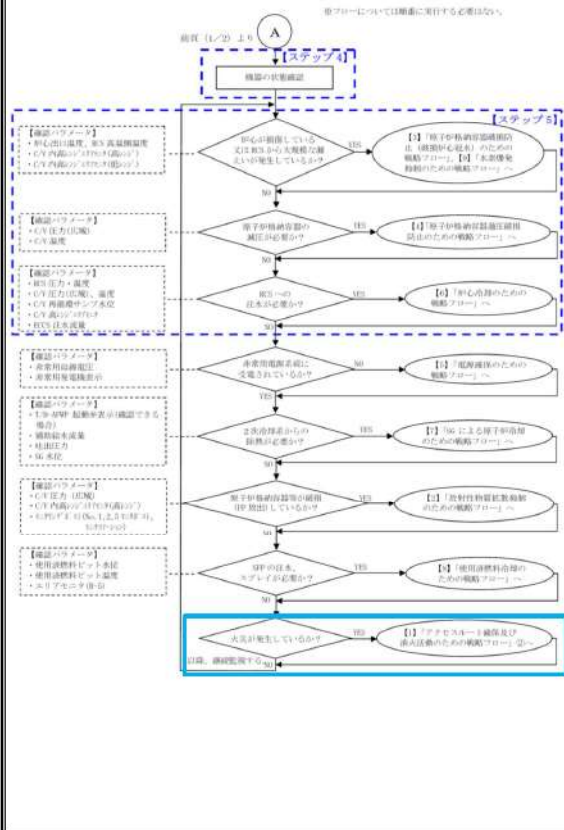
各フローについては順番に実行する必要はない。

前頁（1/2）より

A

【ステップ4】

機器の状態確認

【ステップ5】

【確認パラメータ】
・炉心出口温度、RCS 高温側温度
・C/V 内高レンジエリアモニタ(高レンジ)
・C/V 内高レンジエリアモニタ(低レンジ)

炉心が損傷している又は RCS から大規模な漏えいが発生しているか？

YES

【3】「原子炉格納容器破損防止（破損が発生後）のための戦略フロー」、【6】「水素爆発抑制のための戦略フロー」へ

NO

【確認パラメータ】
・C/V 圧力（広域）
・C/V 温度

原子炉格納容器の減圧が必要か？

YES

【4】「原子炉格納容器過圧破損防止のための戦略フロー」へ

NO

【確認パラメータ】
・RCS 圧力・温度
・C/V 圧力（広域）、温度
・C/V 再循環サンプ水位
・C/V 高レンジエリアモニタ
・RCS 注水流量

RCS への注水が必要か？

YES

【6】「炉心冷却のための戦略フロー」へ

NO

【確認パラメータ】
・非常用母線電圧
・非常用発電機表示

非常用電源系統に受電されているか？

NO

【5】「電源確保のための戦略フロー」へ

YES

【確認パラメータ】
・T/D-AFWP 起動弁表示（確認できる場合）
・補助給水流量
・主蒸気圧力
・SG 水位

2次冷却系からの除熱が必要か？

YES

【7】「SG による原子炉冷却のための戦略フロー」へ

NO

【確認パラメータ】
・C/V 圧力（広域）
・C/V 内エリアモニタ(高レンジ)
・C/V 内エリアモニタ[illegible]

原子炉格納容器等が破損 RP 放出しているか？

YES

【2】「放射性物質拡散抑制のための戦略フロー」へ

NO

【確認パラメータ】
・使用済燃料ピット水位
・使用済燃料ピット温度
・エリアモニタ(B-5)

SFP の注水、スプレイが必要か？

YES

【8】「使用済燃料冷却のための戦略フロー」へ

NO

火災が発生しているか？

YES

【1】「アクセスルート確保及び消火活動のための戦略フロー」②へ

以降、継続監視する NO